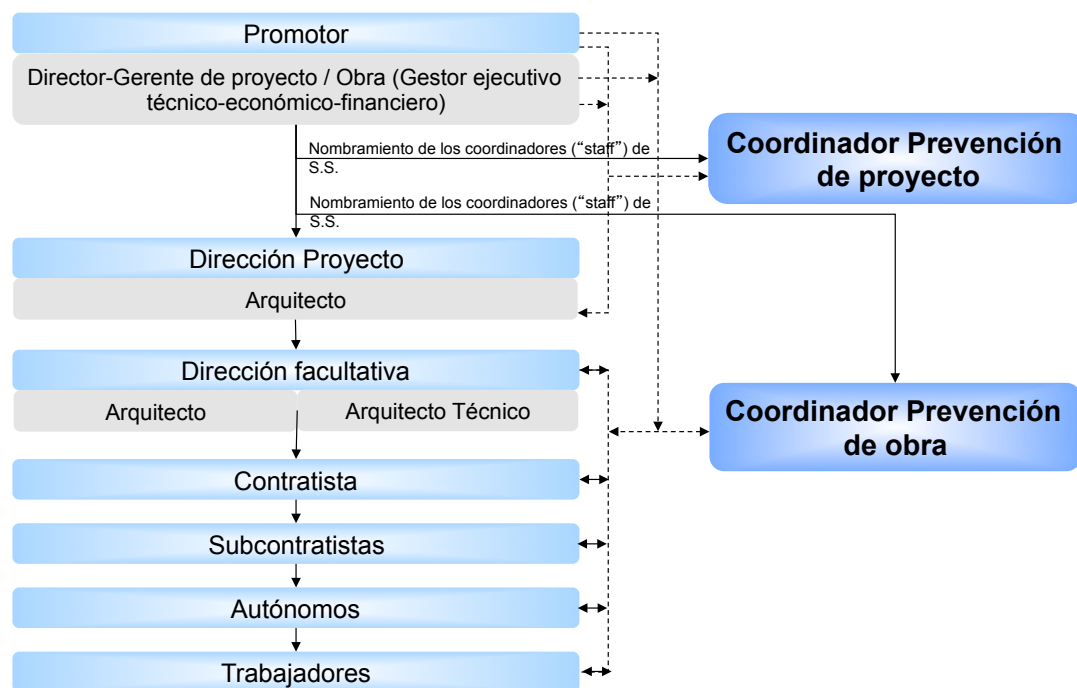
Promotor

Director-Gerente de proyecto / Obra (Gestor ejecutivo técnico-económico-financiero)

Nombramiento de los coordinadores (“staff”) de S.S.

Coordinador Prevención de proyecto

Nombramiento de los coordinadores (“staff”) de S.S.

Dirección Proyecto

Arquitecto

Dirección facultativa

Arquitecto

Arquitecto Técnico

Coordinador Prevención de obra

Contratista

Subcontratistas

Autónomos

Trabajadores